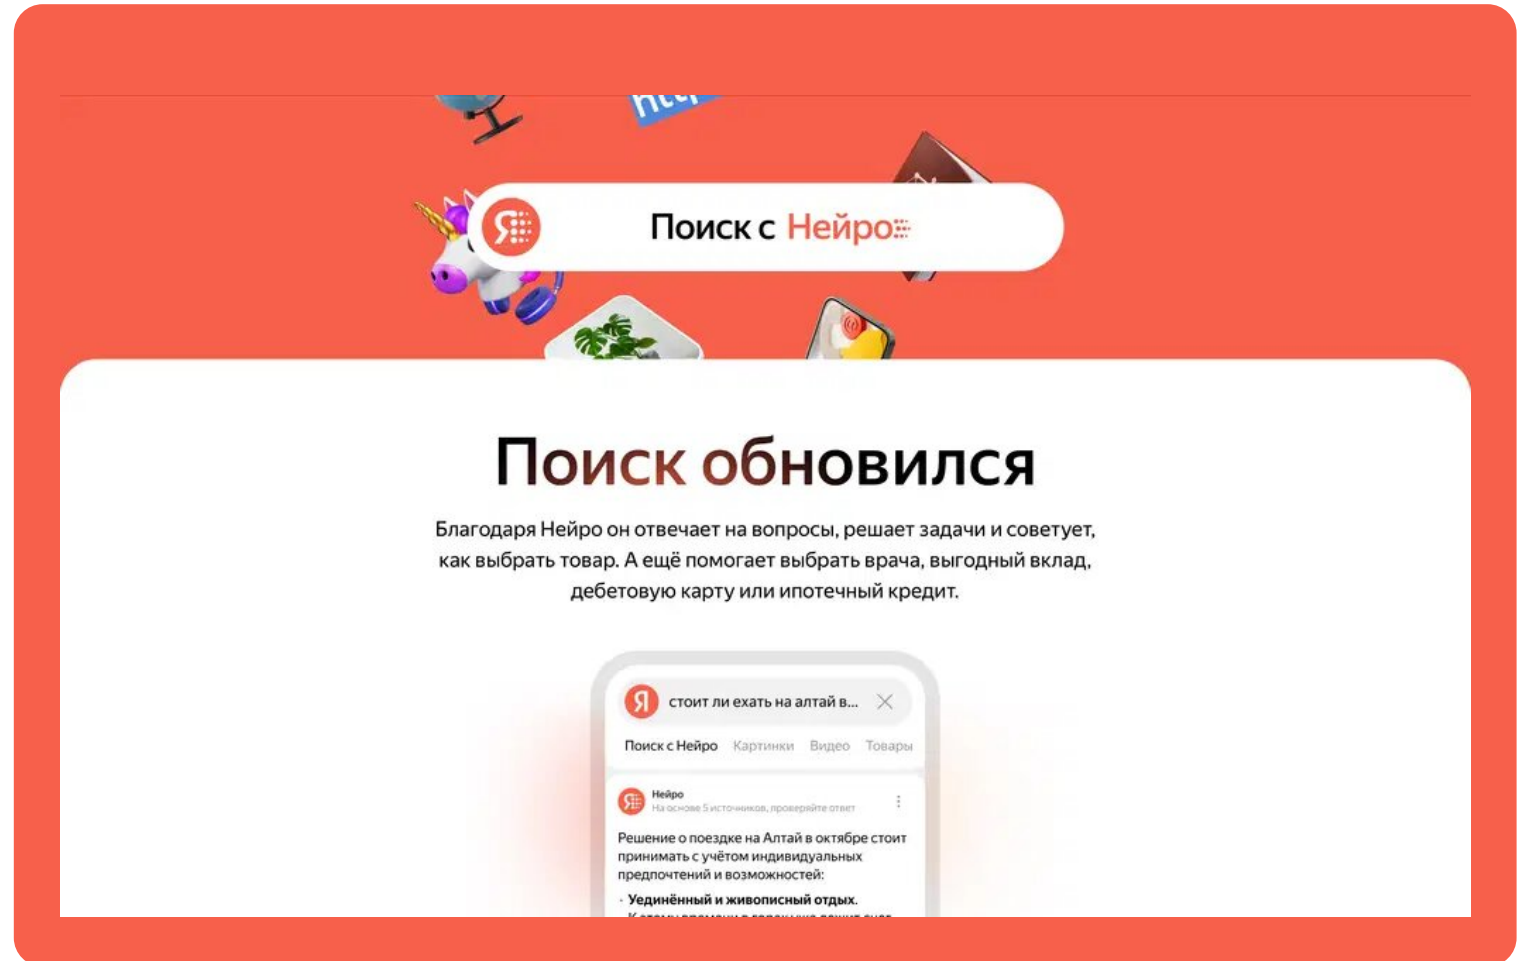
Поиск с Нейро

Поиск обновился

Благодаря Нейро он отвечает на вопросы, решает задачи и советует, как выбрать товар. А ещё помогает выбрать врача, выгодный вклад, дебетовую карту или ипотечный кредит.

стоит ли ехать на алтай в...

Поиск с Нейро Картинки Видео Товары

Нейро
На основе 5 источников, проверяйте ответ

Решение о поездке на Алтай в октябре стоит принимать с учётом индивидуальных предпочтений и возможностей:

· Уединённый и живописный отдых.
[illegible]